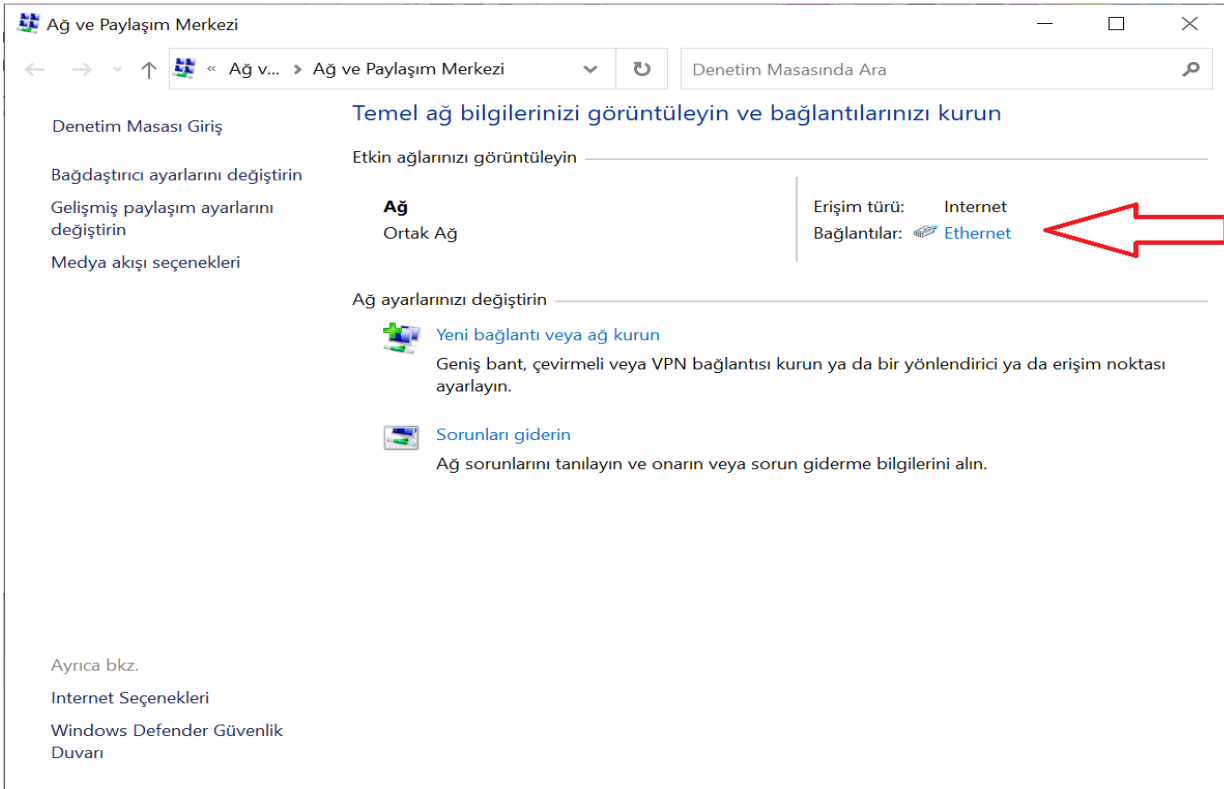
Ağ ve Paylaşım Merkezi

« Ağ v... > Ağ ve Paylaşım Merkezi

Denetim Masasında Ara

Denetim Masası Giriş

Bağdaştırıcı ayarlarını değiştirin

Gelişmiş paylaşım ayarlarını değiştirin

Medya akışı seçenekleri

Temel ağ bilgilerinizi görüntüleyin ve bağlantılarınızı kurun

Etkin ağlarınızı görüntüleyin

Ağ
Ortak Ağ

Erişim türü: Internet
Bağlantılar: Ethernet

Ağ ayarlarınızı değiştirin

Yeni bağlantı veya ağ kurun
Geniş bant, çevirmeli veya VPN bağlantısı kurun ya da bir yönlendirici ya da erişim noktası ayarlayın.

Sorunları giderin
Ağ sorunlarını tanılayın ve onarın veya sorun giderme bilgilerini alın.

Ayrıca bkz.

Internet Seçenekleri

Windows Defender Güvenlik Duvarı